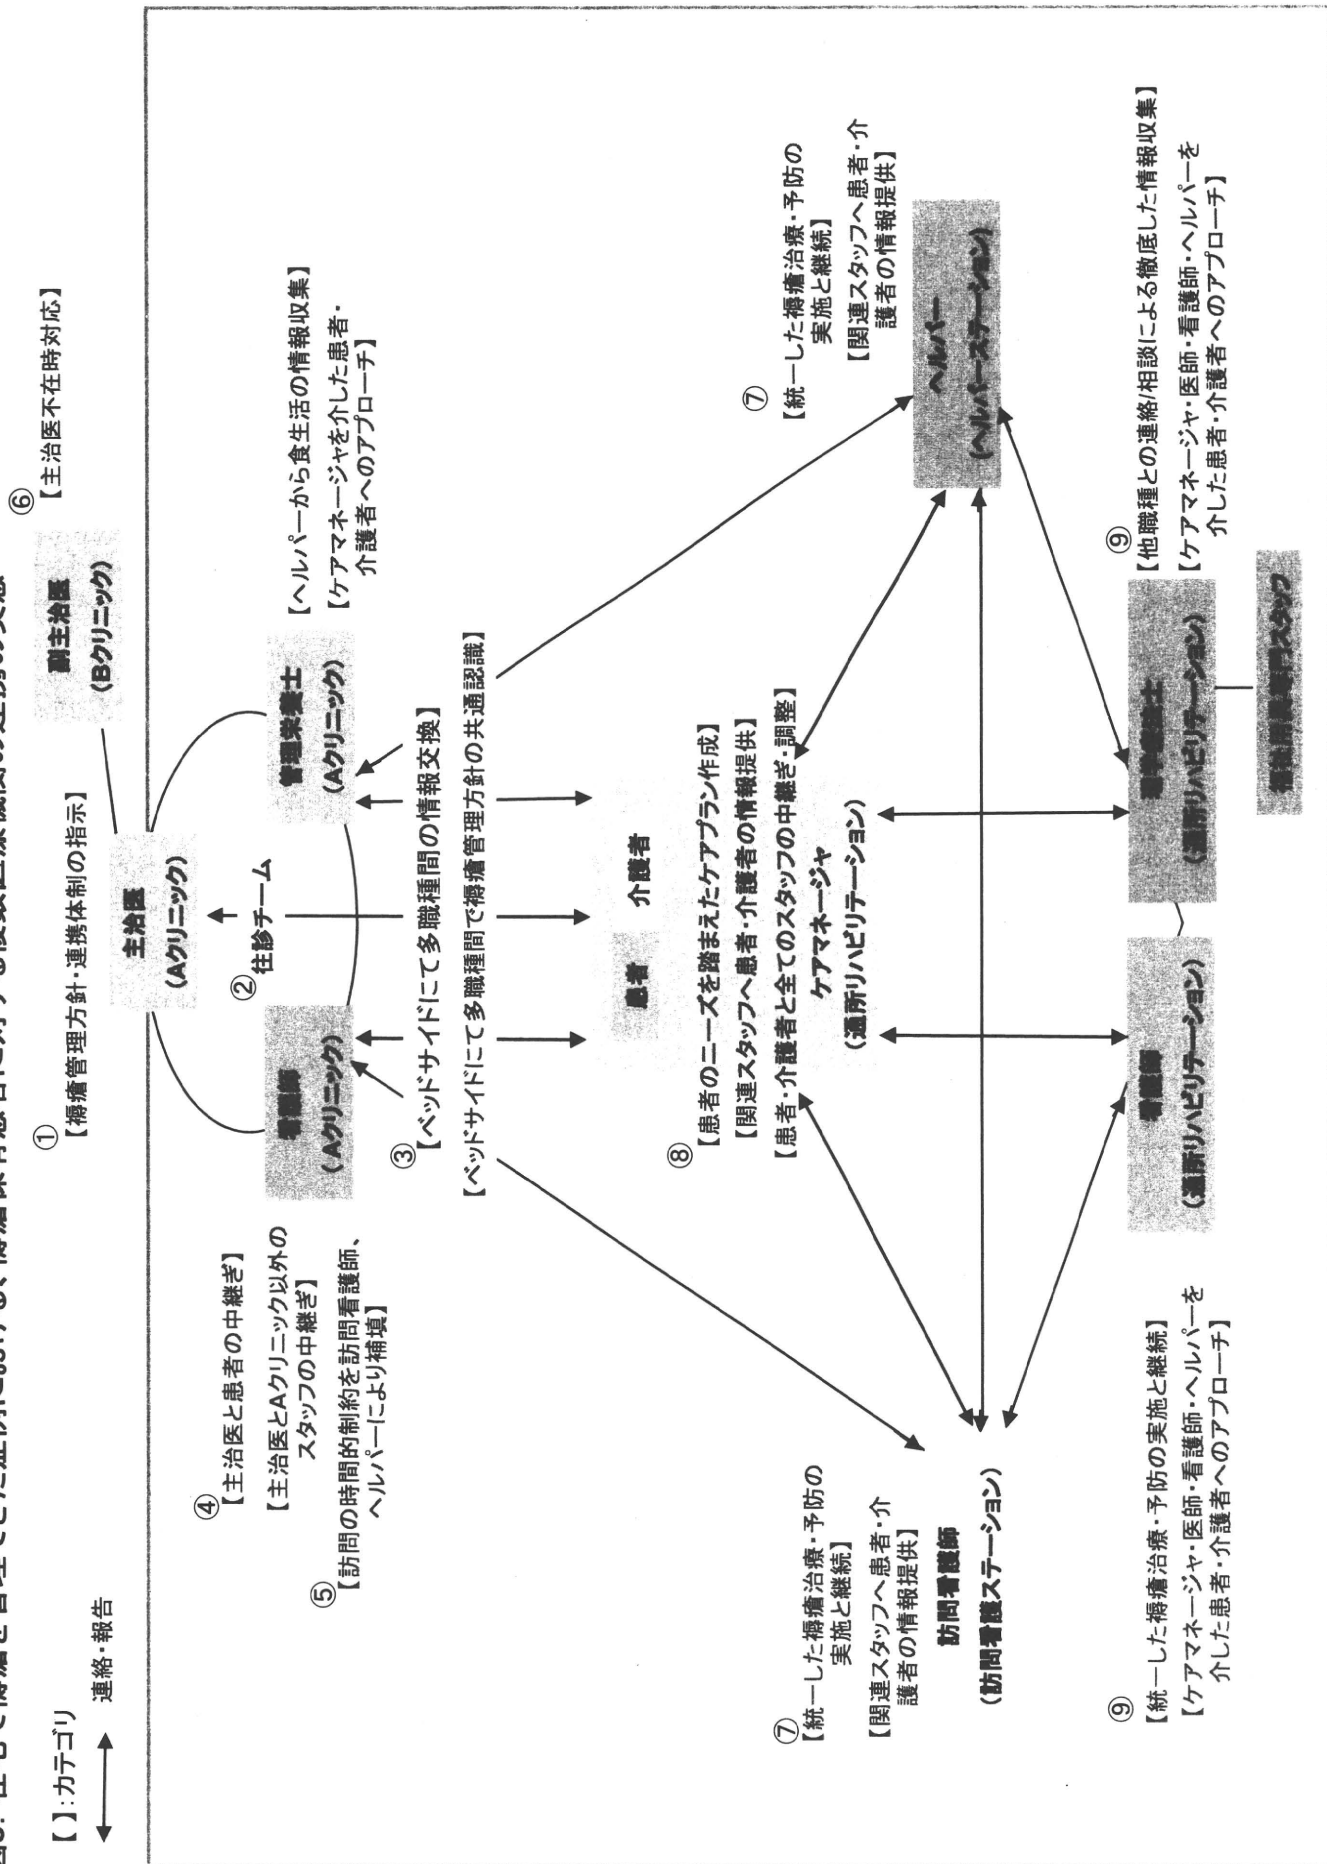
図3. 在宅で褥瘡を管理できた症例における褥瘡保有患者に携わる複数職種の連携の実態

【 】:カテゴリ
↔ 連絡・報告

①
【褥瘡管理方針・連携体制の指示】

主治医
(Aクリニック)

副主治医
(Bクリニック)

⑥
【主治医不在時対応】

②
往診チーム

看護師
(Aクリニック)

管理栄養士
(Aクリニック)

【ヘルパーから食生活の情報収集】
【ケアマネージャを介した患者・介護者へのアプローチ】

④
【主治医と患者の中継ぎ】
【主治医とAクリニック以外のスタッフの中継ぎ】

⑤
【訪問の時間的制約を訪問看護師、ヘルパーにより補填】

③
【ベッドサイドにて多職種間の情報交換】
【ベッドサイドにて多職種間で褥瘡管理方針の共通認識】

患者　介護者

⑧
【患者のニーズを踏まえたケアプラン作成】
【関連スタッフへ患者・介護者の情報提供】
【患者・介護者と全てのスタッフの中継ぎ・調整】

ケアマネージャ
(通所リハビリテーション)

⑦
【統一した褥瘡治療・予防の実施と継続】
【関連スタッフへ患者・介護者の情報提供】

ヘルパー
(ヘルパーステーション)

⑦
【統一した褥瘡治療・予防の実施と継続】
【関連スタッフへ患者・介護者の情報提供】

訪問看護師
(訪問看護ステーション)

看護師
(通所リハビリテーション)

管理栄養士
(通所リハビリテーション)

褥瘡専門スタッフ

⑨
【統一した褥瘡治療・予防の実施と継続】
【ケアマネージャ・医師・看護師・ヘルパーを介した患者・介護者へのアプローチ】

⑨
【他職種との連絡/相談による徹底した情報収集】
【ケアマネージャ・医師・看護師・ヘルパーを介した患者・介護者へのアプローチ】